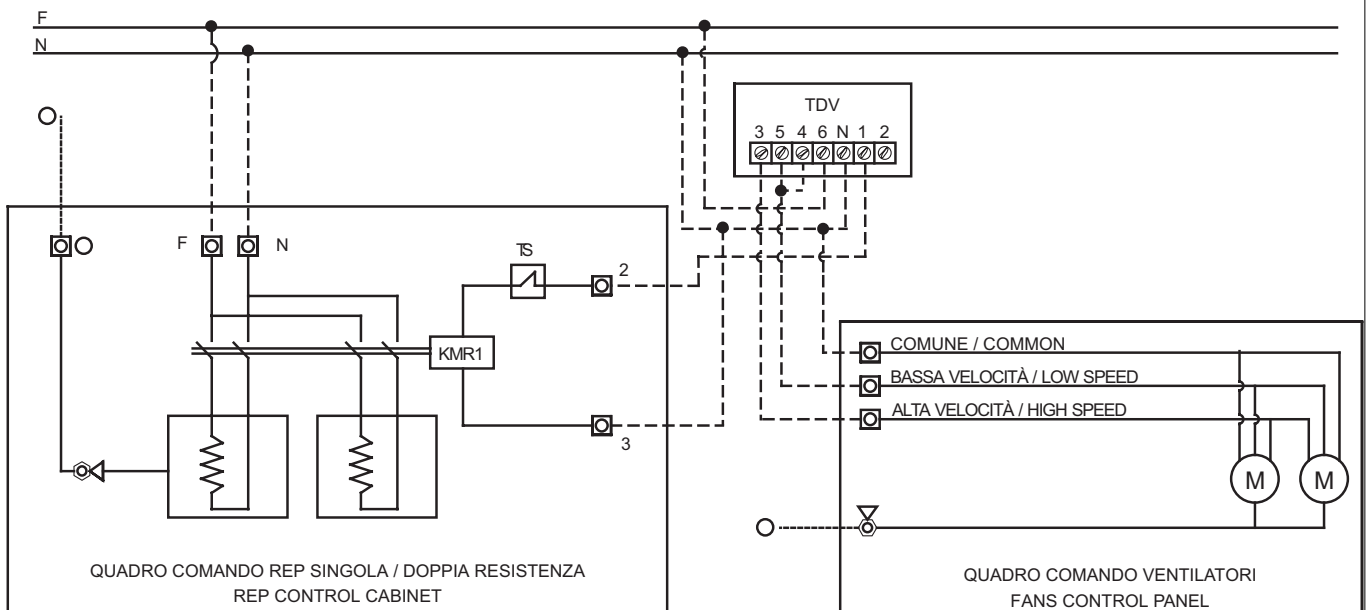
F
N
TDV
3 5 4 6 N 1 2
F
N
TS
2
KMR1
3
COMUNE / COMMON
BASSA VELOCITÀ / LOW SPEED
ALTA VELOCITÀ / HIGH SPEED
M
M
QUADRO COMANDO REP SINGOLA / DOPPIA RESISTENZA
REP CONTROL CABINET
QUADRO COMANDO VENTILATORI
FANS CONTROL PANEL